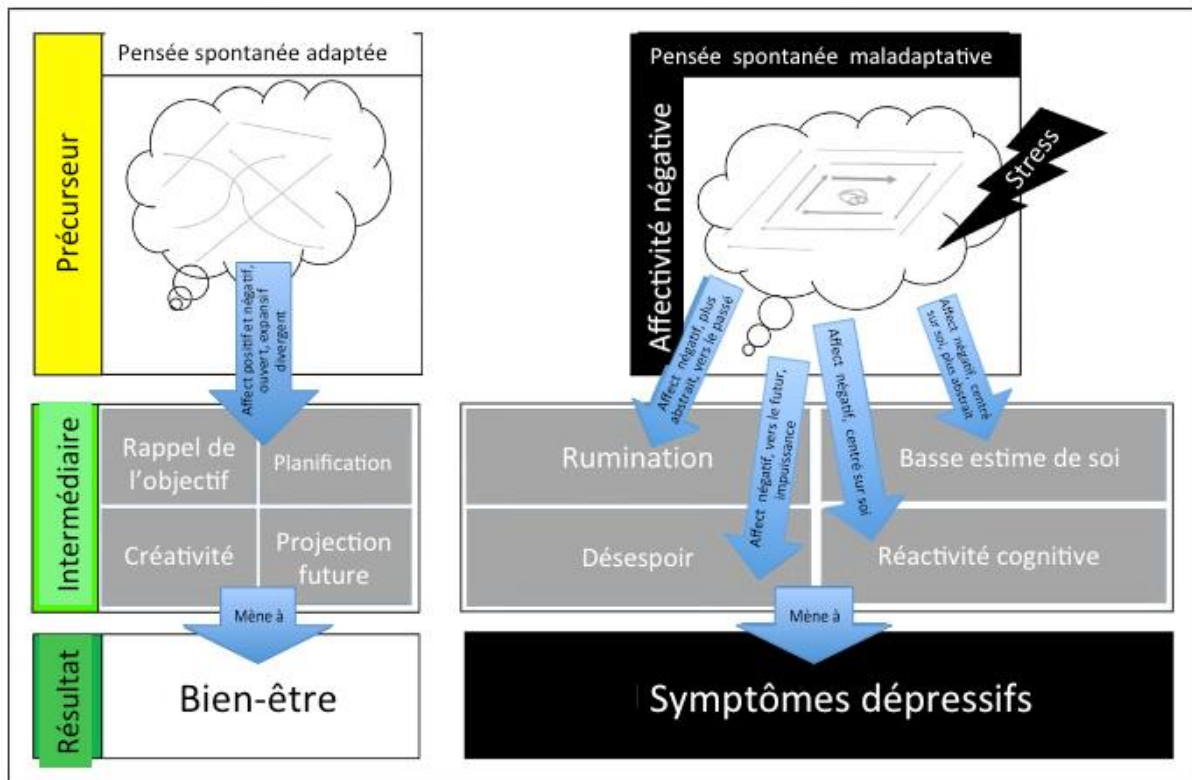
Pensée spontanée adaptée

Précurseur

Affect positif et négatif, ouvert, expansif divergent

Intermédiaire

Rappel de l'objectif

Planification

Créativité

Projection future

Mène à

Résultat

Bien-être

Pensée spontanée maladaptative

Affectivité négative

Stress

Affect négatif, plus abstrait, vers le passé

Affect négatif, vers le futur, impuissance

Affect négatif, centré sur soi

Affect négatif, centré sur soi, plus abstrait

Rumination

Basse estime de soi

Désespoir

Réactivité cognitive

Mène à

Symptômes dépressifs